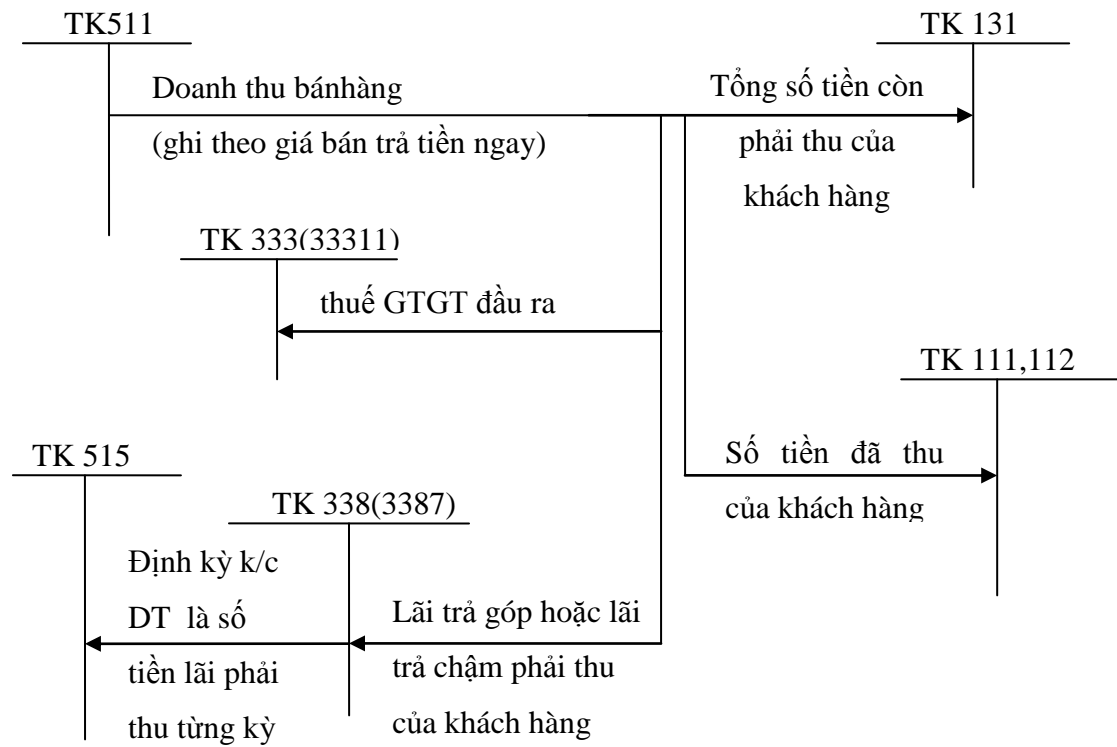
TK511

TK 131

Doanh thu bánhàng (ghi theo giá bán trả tiền ngay)

Tổng số tiền còn phải thu của khách hàng

TK 333(33311)

thuế GTGT đầu ra

TK 111,112

TK 515

Số tiền đã thu của khách hàng

TK 338(3387)

Định kỳ k/c DT là số tiền lãi phải thu từng kỳ

Lãi trả góp hoặc lãi trả chậm phải thu của khách hàng